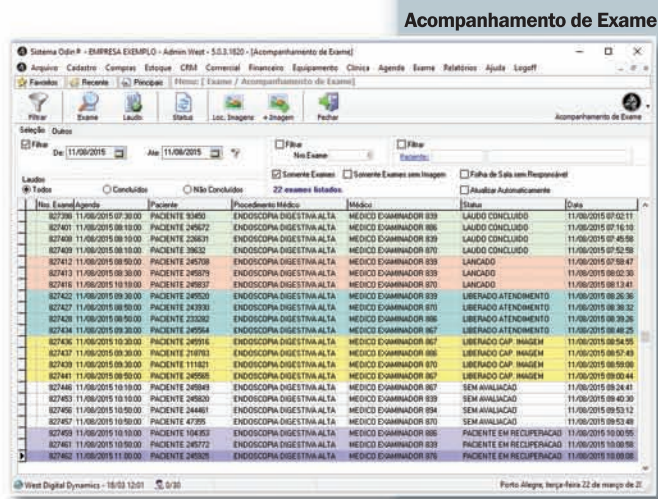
Acompanhamento de Exame

Sistema Odin® - EMPRESA EXEMPLO - Admin West - 5.0.3.1820 - [Acompanhamento de Exame]

Arquivo Cadastro Compras Estoque CRM Comercial Financeiro Equipamento Clínica Agenda Exame Relatórios Ajuda Logoff

Favoritos Recente Principais Menu: [ Exame / Acompanhamento de Exame]

Filtrar Exame Laudo Status Loc. Imagem + Imagem Fechar

Acompanhamento de Exame

Seleção Outros

Filtrar De: 11/08/2015 Até: 11/08/2015

Filtrar Nro Exame

Filtrar Paciente

Laudos
Todos Concluídos Não Concluídos

Somente Exames Somente Exames sem Imagem Folha de Sala sem Responsável

22 exames listados. Atualizar Automaticamente

| Nro. Exame | Agenda | Paciente | Procedimento Médico | Médico | Status | Data |
|---|---|---|---|---|---|---|
| 827396 | 11/08/2015 07:30:00 | PACIENTE 93450 | ENDOSCOPIA DIGESTIVA ALTA | MEDICO EXAMINADOR 839 | LAUDO CONCLUIDO | 11/08/2015 07:02:11 |
| 827401 | 11/08/2015 08:00:00 | PACIENTE 245672 | ENDOSCOPIA DIGESTIVA ALTA | MEDICO EXAMINADOR 886 | LAUDO CONCLUIDO | 11/08/2015 07:16:10 |
| 827408 | 11/08/2015 08:10:00 | PACIENTE 226631 | ENDOSCOPIA DIGESTIVA ALTA | MEDICO EXAMINADOR 839 | LAUDO CONCLUIDO | 11/08/2015 07:45:56 |
| 827409 | 11/08/2015 08:10:00 | PACIENTE 39632 | ENDOSCOPIA DIGESTIVA ALTA | MEDICO EXAMINADOR 870 | LAUDO CONCLUIDO | 11/08/2015 07:52:56 |
| 827412 | 11/08/2015 08:50:00 | PACIENTE 245708 | ENDOSCOPIA DIGESTIVA ALTA | MEDICO EXAMINADOR 839 | LANCADO | 11/08/2015 07:59:47 |
| 827413 | 11/08/2015 08:50:00 | PACIENTE 245879 | ENDOSCOPIA DIGESTIVA ALTA | MEDICO EXAMINADOR 839 | LANCADO | 11/08/2015 08:02:30 |
| 827416 | 11/08/2015 10:10:00 | PACIENTE 245837 | ENDOSCOPIA DIGESTIVA ALTA | MEDICO EXAMINADOR 870 | LANCADO | 11/08/2015 08:13:41 |
| 827422 | 11/08/2015 09:30:00 | PACIENTE 245520 | ENDOSCOPIA DIGESTIVA ALTA | MEDICO EXAMINADOR 839 | LIBERADO ATENDIMENTO | 11/08/2015 08:26:36 |
| 827427 | 11/08/2015 08:50:00 | PACIENTE 243930 | ENDOSCOPIA DIGESTIVA ALTA | MEDICO EXAMINADOR 870 | LIBERADO ATENDIMENTO | 11/08/2015 08:38:32 |
| 827428 | 11/08/2015 08:50:00 | PACIENTE 233282 | ENDOSCOPIA DIGESTIVA ALTA | MEDICO EXAMINADOR 886 | LIBERADO ATENDIMENTO | 11/08/2015 08:39:26 |
| 827434 | 11/08/2015 09:30:00 | PACIENTE 245564 | ENDOSCOPIA DIGESTIVA ALTA | MEDICO EXAMINADOR 867 | LIBERADO ATENDIMENTO | 11/08/2015 08:48:25 |
| 827436 | 11/08/2015 10:30:00 | PACIENTE 245916 | ENDOSCOPIA DIGESTIVA ALTA | MEDICO EXAMINADOR 867 | LIBERADO CAP. IMAGEM | 11/08/2015 08:54:55 |
| 827437 | 11/08/2015 09:30:00 | PACIENTE 218783 | ENDOSCOPIA DIGESTIVA ALTA | MEDICO EXAMINADOR 886 | LIBERADO CAP. IMAGEM | 11/08/2015 08:57:49 |
| 827439 | 11/08/2015 09:30:00 | PACIENTE 111821 | ENDOSCOPIA DIGESTIVA ALTA | MEDICO EXAMINADOR 870 | LIBERADO CAP. IMAGEM | 11/08/2015 08:59:06 |
| 827441 | 11/08/2015 09:50:00 | PACIENTE 245968 | ENDOSCOPIA DIGESTIVA ALTA | MEDICO EXAMINADOR 839 | LIBERADO CAP. IMAGEM | 11/08/2015 09:00:44 |
| 827446 | 11/08/2015 10:10:00 | PACIENTE 245849 | ENDOSCOPIA DIGESTIVA ALTA | MEDICO EXAMINADOR 867 | SEM AVALIACAO | 11/08/2015 09:24:41 |
| 827453 | 11/08/2015 10:10:00 | PACIENTE 245820 | ENDOSCOPIA DIGESTIVA ALTA | MEDICO EXAMINADOR 839 | SEM AVALIACAO | 11/08/2015 09:40:30 |
| 827456 | 11/08/2015 10:50:00 | PACIENTE 244461 | ENDOSCOPIA DIGESTIVA ALTA | MEDICO EXAMINADOR 894 | SEM AVALIACAO | 11/08/2015 09:53:12 |
| 827457 | 11/08/2015 10:50:00 | PACIENTE 47395 | ENDOSCOPIA DIGESTIVA ALTA | MEDICO EXAMINADOR 870 | SEM AVALIACAO | 11/08/2015 09:53:48 |
| 827459 | 11/08/2015 10:10:00 | PACIENTE 104353 | ENDOSCOPIA DIGESTIVA ALTA | MEDICO EXAMINADOR 886 | PACIENTE EM RECUPERACAO | 11/08/2015 10:00:55 |
| 827461 | 11/08/2015 10:50:00 | PACIENTE 245772 | ENDOSCOPIA DIGESTIVA ALTA | MEDICO EXAMINADOR 870 | PACIENTE EM RECUPERACAO | 11/08/2015 10:00:58 |
| 827462 | 11/08/2015 11:00:00 | PACIENTE 245925 | ENDOSCOPIA DIGESTIVA ALTA | MEDICO EXAMINADOR 876 | PACIENTE EM RECUPERACAO | 11/08/2015 10:00:06 |

West Digital Dynamics - 18/03 12:01 0/30 Porto Alegre, terça-feira 22 de março de 2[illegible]